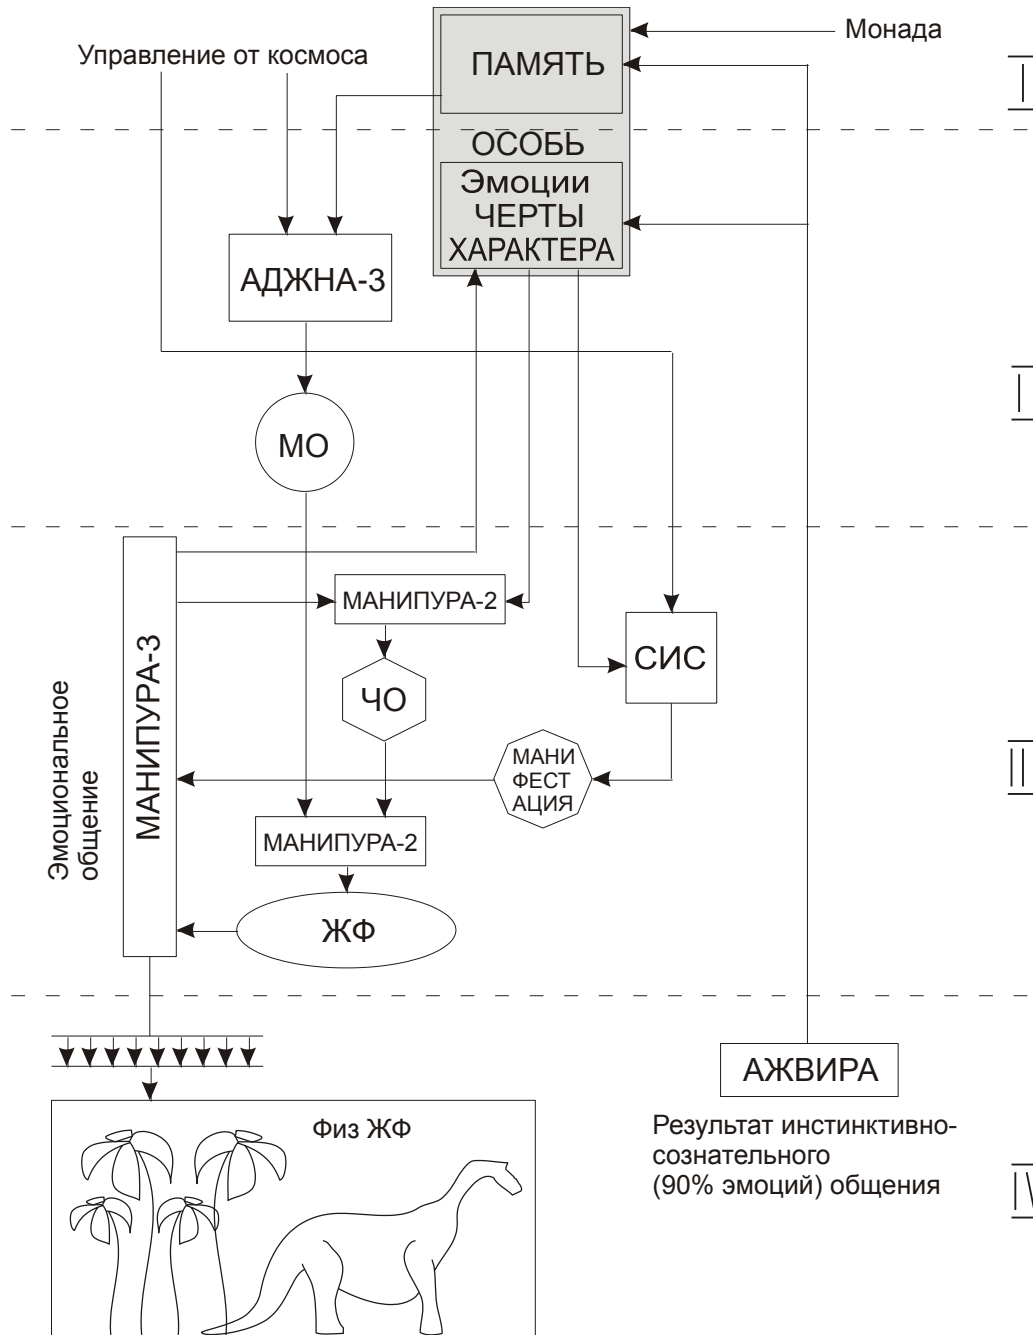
Монада

Управление от космоса

ПАМЯТЬ

ОСОБЬ

Эмоции ЧЕРТЫ ХАРАКТЕРА

АДЖНА-3

МО

МАНИПУРА-2

СИС

ЧО

МАНИ ФЕСТ АЦИЯ

МАНИПУРА-3

Эмоциональное общение

МАНИПУРА-2

ЖФ

АЖВИРА

Результат инстинктивно-сознательного (90% эмоций) общения

Физ ЖФ